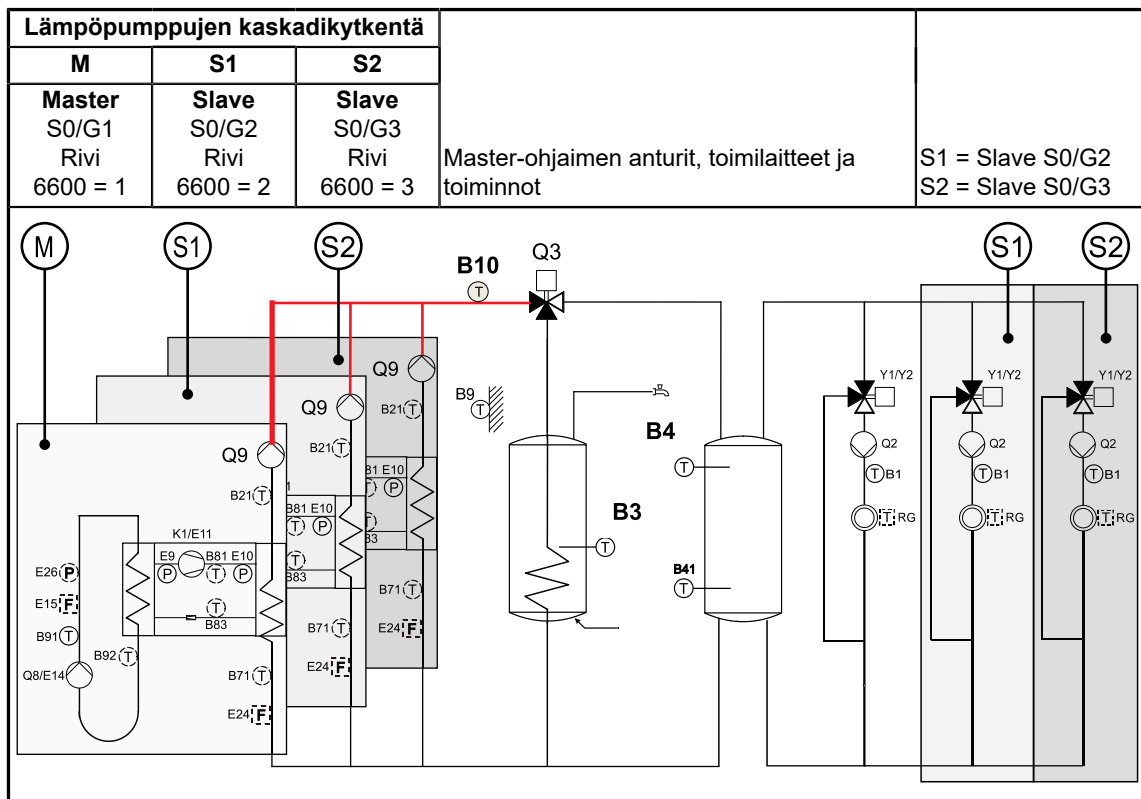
| Lämpöpumppujen kaskadikytkentä | | | | |
|---|---|---|---|---|
| M | S1 | S2 | | |
| **Master** S0/G1 Rivi 6600 = 1 | **Slave** S0/G2 Rivi 6600 = 2 | **Slave** S0/G3 Rivi 6600 = 3 | Master-ohjaimen anturit, toimilaitteet ja toiminnot | S1 = Slave S0/G2 S2 = Slave S0/G3 |

M
S1
S2
B10
T
Q3
S1
S2
Q9
Q9
Q9
B21 T
B21 T
B21 T
B9 T
B4
B81 E10
T P
B81 E10
T P
K1/E11
E9 B81 E10
P T P
B3
T
B83
T
B83
T
B83
E26 P
E15 F
B91 T
B92 T
Q8/E14
B71 T
B71 T
B71 T
E24 F
E24 F
E24 F
B41
T
T
Y1/Y2
Y1/Y2
Y1/Y2
Q2
Q2
Q2
T B1
T B1
T B1
T RG
T RG
T RG